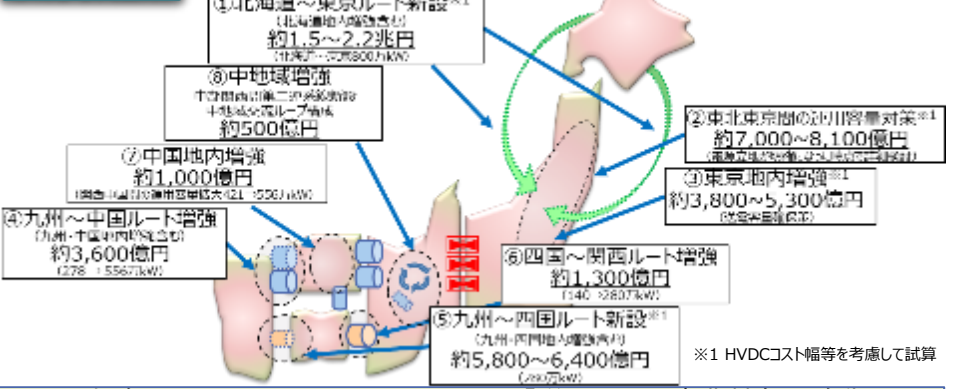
①北海道～東京ルート新設※1
(北海道地内増強含む)
約1.5～2.2兆円
(北海道～本州800万kW)

⑧中地域増強
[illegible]
約500億円

⑦中国地内増強
約1,000億円
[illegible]

④九州～中国ルート増強
(九州・中国地内増強含む)
約3,600億円
(278 →556万kW)

②東北東京間の連系線容量対策※1
約7,000～8,100億円
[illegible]

③東京地内増強※1
約3,800～5,300億円
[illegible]

⑥四国～関西ルート増強
約1,300億円
(140 →280万kW)

⑤九州～四国ルート新設※1
(九州・四国地内増強含む)
約5,800～6,400億円
(280万kW)

※1 HVDCコスト幅等を考慮して試算